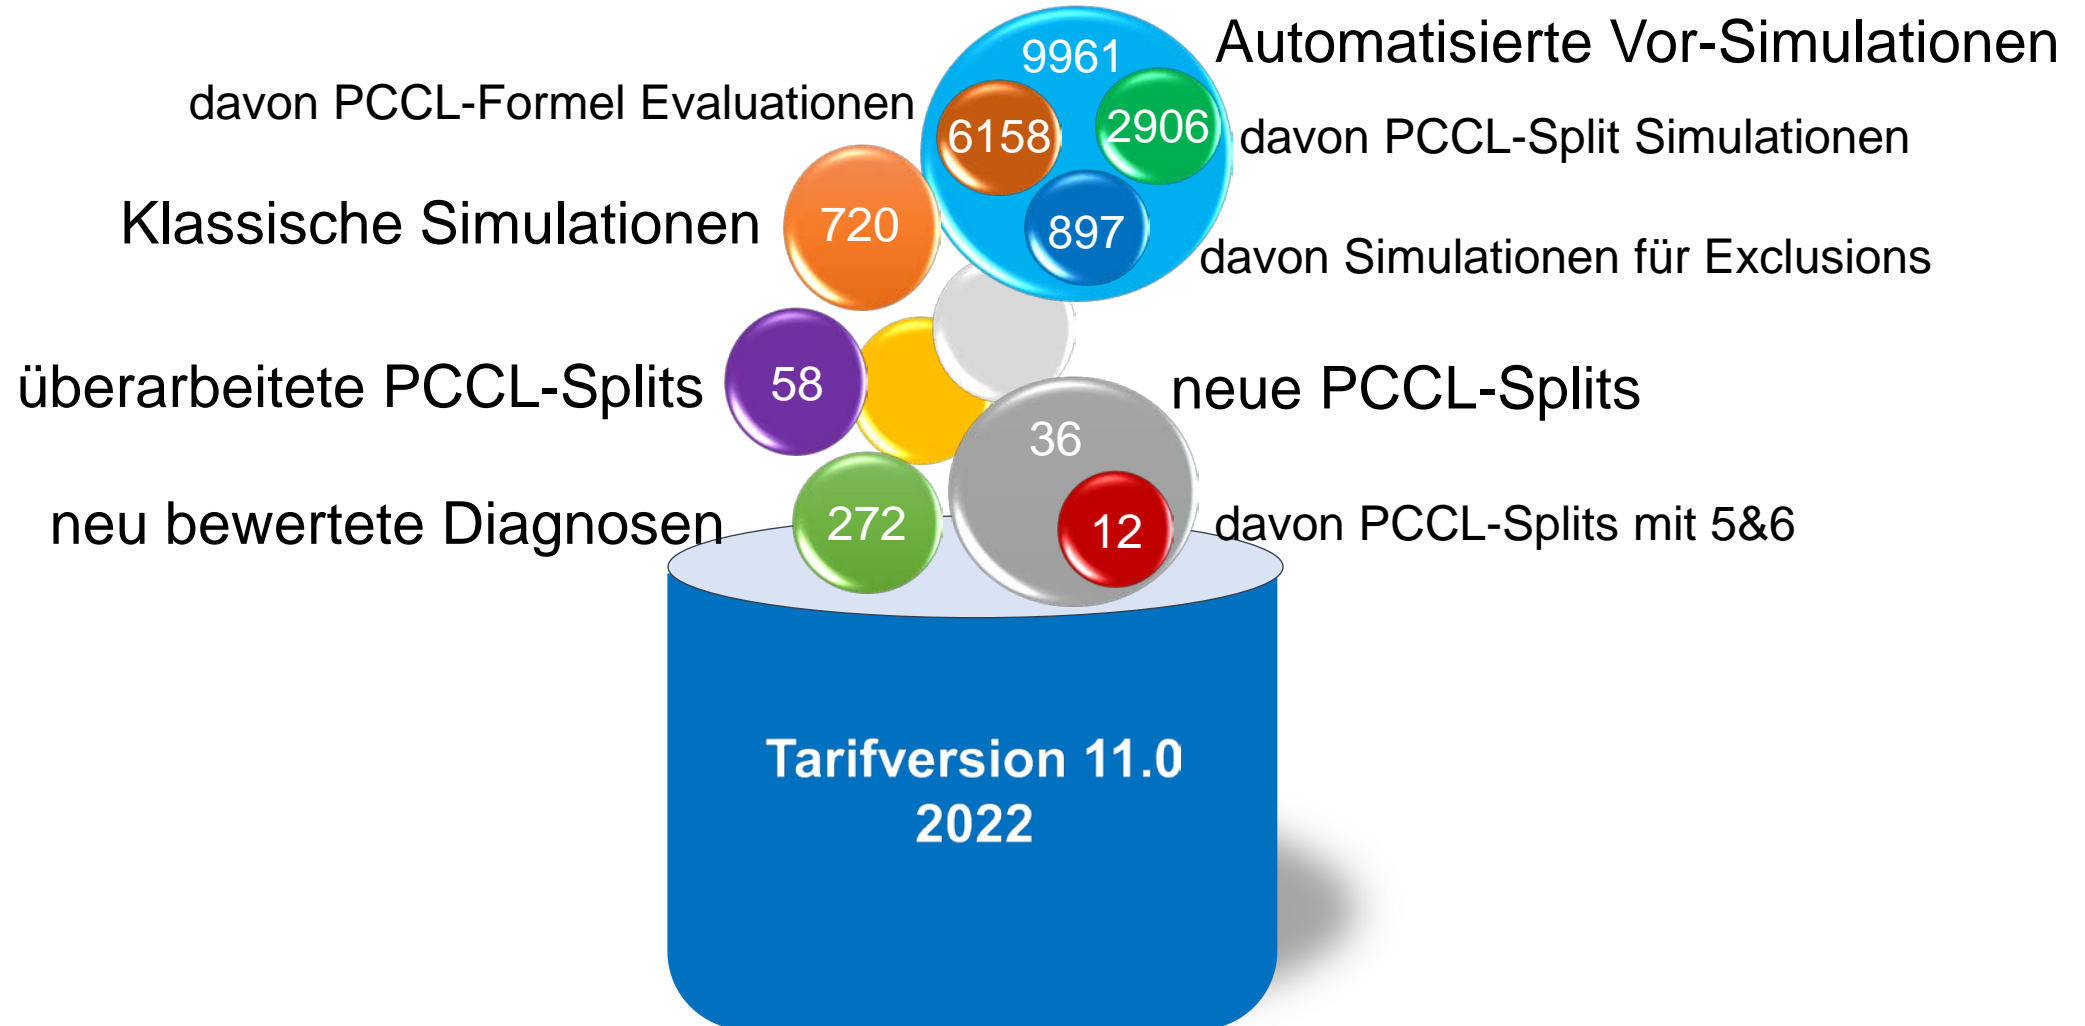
Automatisierte Vor-Simulationen

9961

davon PCCL-Formel Evaluationen

6158

2906

davon PCCL-Split Simulationen

Klassische Simulationen

720

897

davon Simulationen für Exclusions

überarbeitete PCCL-Splits

58

neue PCCL-Splits

36

neu bewertete Diagnosen

272

12

davon PCCL-Splits mit 5&6

Tarifversion 11.0
2022